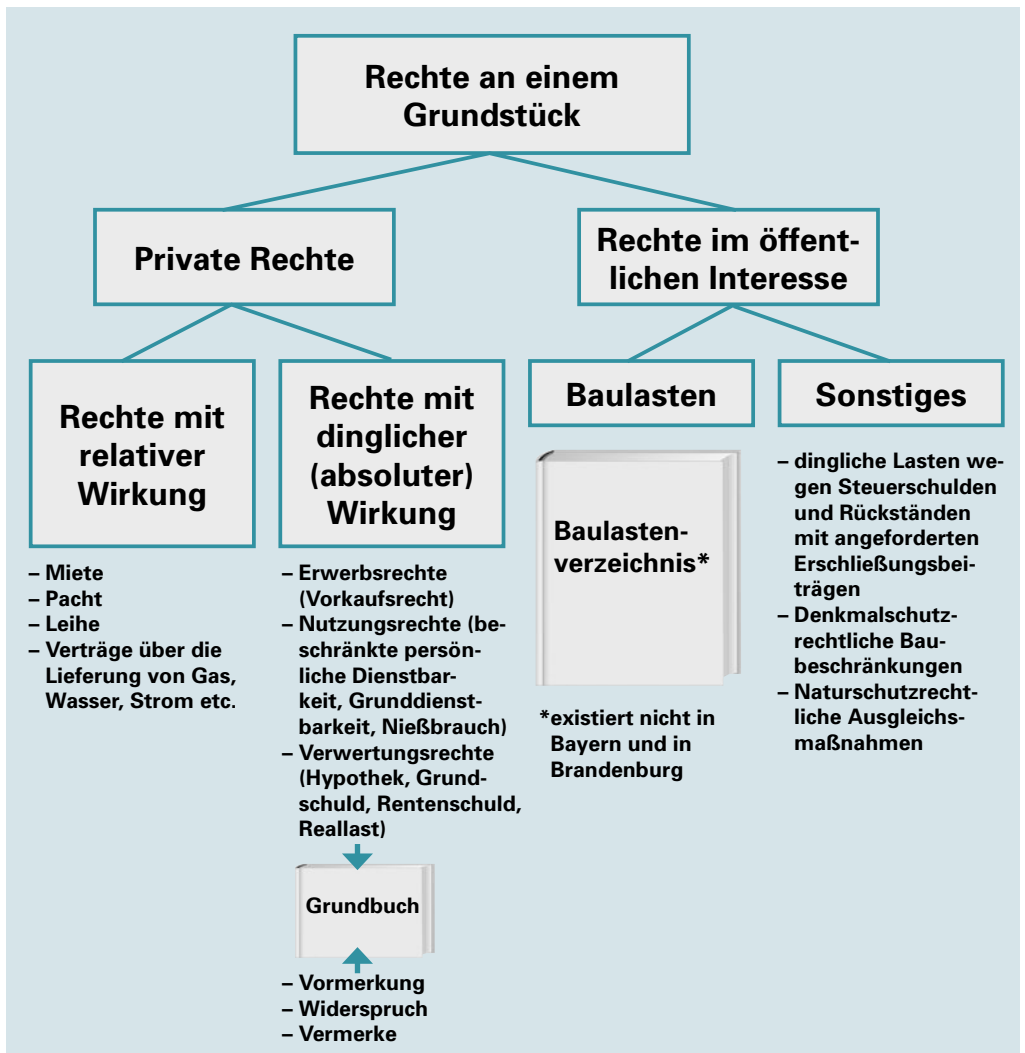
Rechte an einem Grundstück

Private Rechte

Rechte im öffentlichen Interesse

Rechte mit relativer Wirkung

Rechte mit dinglicher (absoluter) Wirkung

Baulasten

Sonstiges

– Miete
– Pacht
– Leihe
– Verträge über die Lieferung von Gas, Wasser, Strom etc.

– Erwerbsrechte (Vorkaufsrecht)
– Nutzungsrechte (beschränkte persönliche Dienstbarkeit, Grunddienstbarkeit, Nießbrauch)
– Verwertungsrechte (Hypothek, Grundschuld, Rentenschuld, Reallast)

Grundbuch

– Vormerkung
– Widerspruch
– Vermerke

Baulastenverzeichnis*

*existiert nicht in Bayern und in Brandenburg

– dingliche Lasten wegen Steuerschulden und Rückständen mit angeforderten Erschließungsbeiträgen
– Denkmalschutzrechtliche Baubeschränkungen
– Naturschutzrechtliche Ausgleichsmaßnahmen